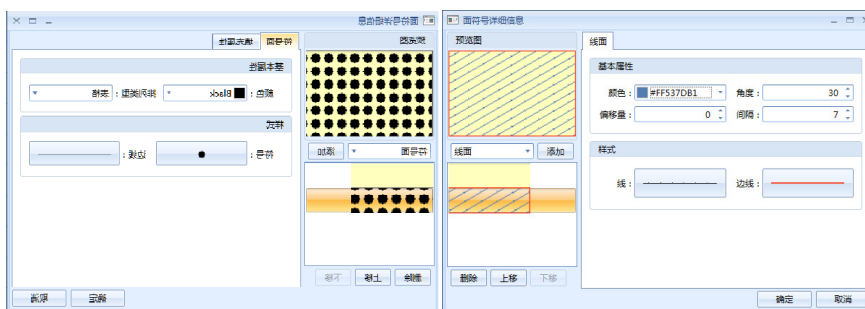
面符号详细信息

预览图

符号面

添加

删除 上移 下移

符号面 填充属性

基本属性

颜色： Black 排列类型： 矩形

样式

符号： 边线：

确定 取消

面符号详细信息

预览图

线面

添加

删除 上移 下移

线面

基本属性

颜色： #FF537DB1 角度： 30

偏移量： 0 间隔： 7

样式

线： 边线：

确定 取消